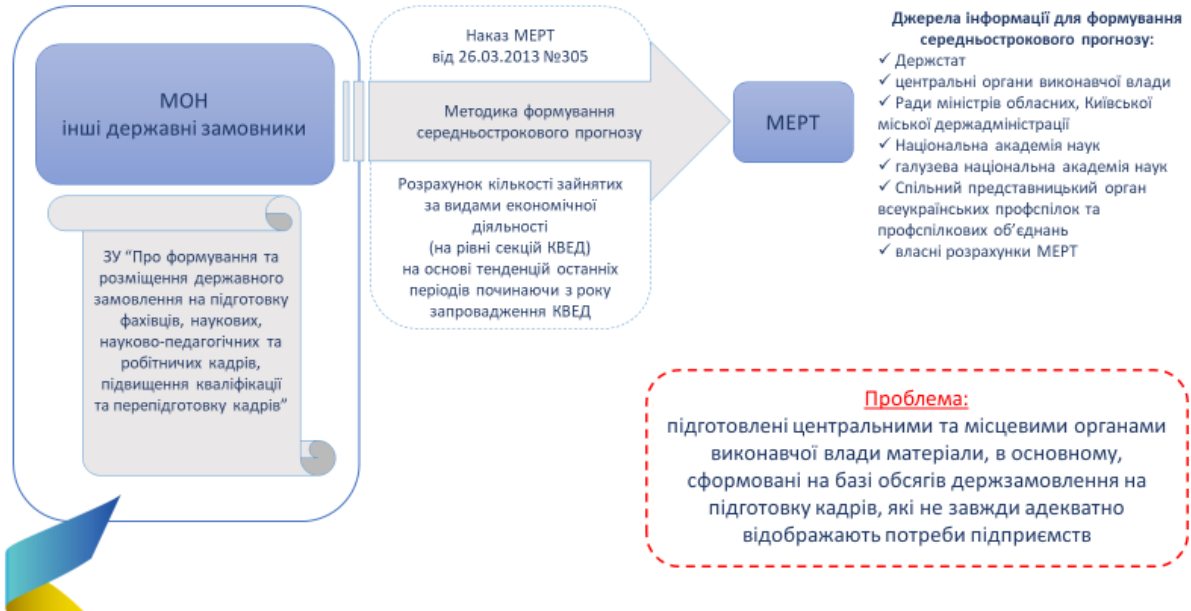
МОН
інші державні замовники

ЗУ "Про формування та розміщення державного замовлення на підготовку фахівців, наукових, науково-педагогічних та робітничих кадрів, підвищення кваліфікації та перепідготовку кадрів"

Наказ МЕРТ
від 26.03.2013 №305

Методика формування середньострокового прогнозу

Розрахунок кількості зайнятих за видами економічної діяльності
(на рівні секцій КВЕД)
на основі тенденцій останніх періодів починаючи з року запровадження КВЕД

МЕРТ

Джерела інформації для формування середньострокового прогнозу:
✓ Держстат
✓ центральні органи виконавчої влади
✓ Ради міністрів обласних, Київської міської держадміністрації
✓ Національна академія наук
✓ галузева національна академія наук
✓ Спільний представницький орган всеукраїнських профспілок та профспілкових об'єднань
✓ власні розрахунки МЕРТ

Проблема:
підготовлені центральними та місцевими органами виконавчої влади матеріали, в основному, сформовані на базі обсягів держзамовлення на підготовку кадрів, які не завжди адекватно відображають потреби підприємств